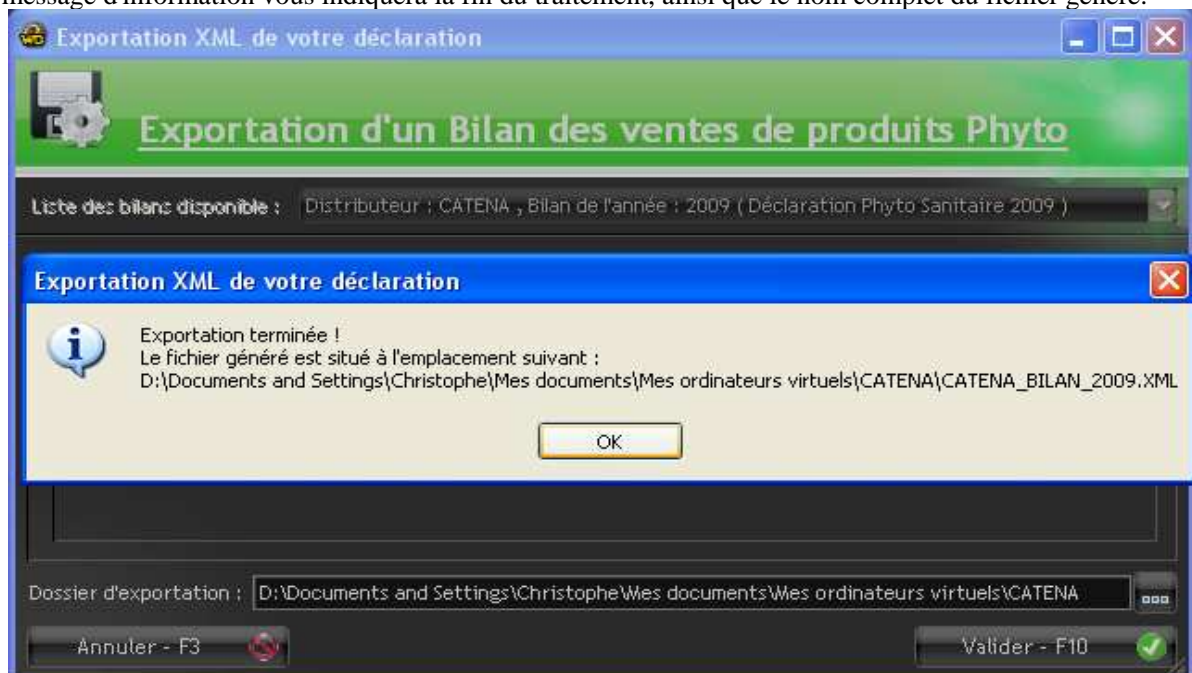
message d'information vous indiquera la fin du traitement, ainsi que le nom complet du fichier généré.

Exportation XML de votre déclaration

Exportation d'un Bilan des ventes de produits Phyto

Liste des bilans disponible : Distributeur : CATENA , Bilan de l'année : 2009 ( Déclaration Phyto Sanitaire 2009 )

Exportation XML de votre déclaration

Exportation terminée !
Le fichier généré est situé à l'emplacement suivant :
D:\Documents and Settings\Christophe\Mes documents\Mes ordinateurs virtuels\CATENA\CATENA_BILAN_2009.XML

OK

Dossier d'exportation : D:\Documents and Settings\Christophe\Mes documents\Mes ordinateurs virtuels\CATENA

Annuler - F3

Valider - F10